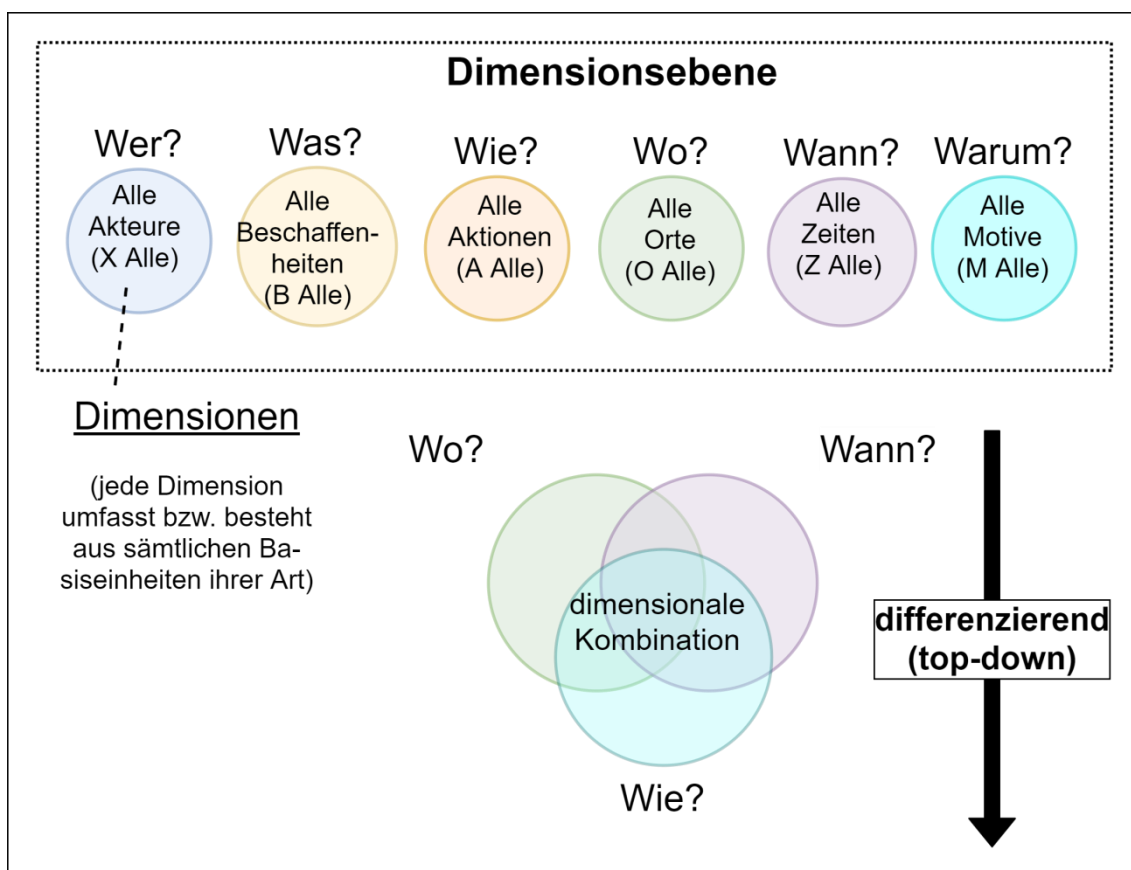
Dimensionsebene

Wer?
Alle Akteure (X Alle)

Was?
Alle Beschaffenheiten (B Alle)

Wie?
Alle Aktionen (A Alle)

Wo?
Alle Orte (O Alle)

Wann?
Alle Zeiten (Z Alle)

Warum?
Alle Motive (M Alle)

Dimensionen

(jede Dimension umfasst bzw. besteht aus sämtlichen Basiseinheiten ihrer Art)

Wo?

Wann?

dimensionale Kombination

Wie?

differenzierend (top-down)